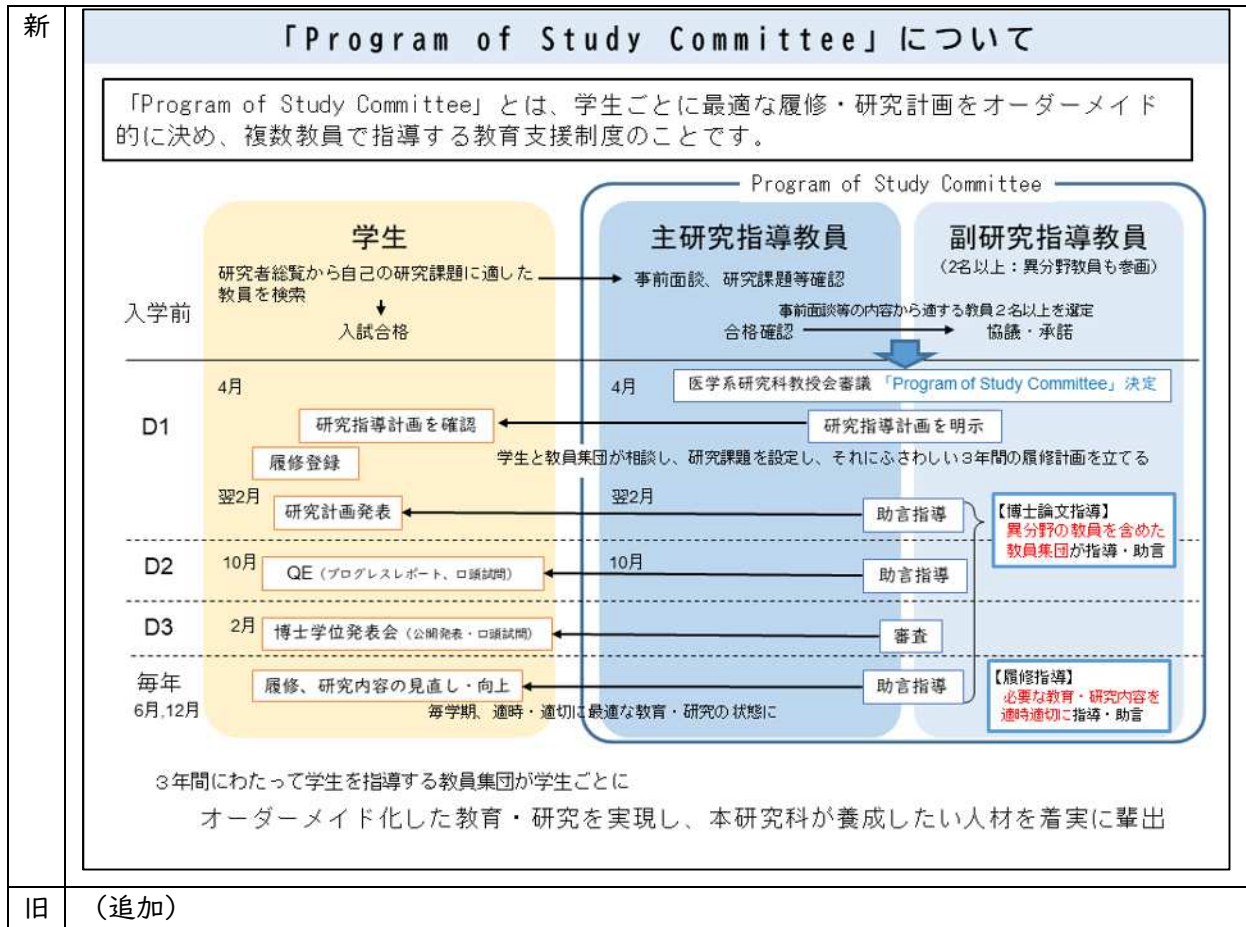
新

「Program of Study Committee」について

「Program of Study Committee」とは、学生ごとに最適な履修・研究計画をオーダーメイド的に決め、複数教員で指導する教育支援制度のことです。

Program of Study Committee

学生

主研究指導教員

副研究指導教員
(2名以上：異分野教員も参画)

入学前

研究者総覧から自己の研究課題に適した教員を検索

入試合格

事前面談、研究課題等確認

事前面談等の内容から適する教員２名以上を選定

合格確認

協議・承諾

D1

4月

4月

医学系研究科教授会審議「Program of Study Committee」決定

研究指導計画を確認

研究指導計画を明示

履修登録

学生と教員集団が相談し、研究課題を設定し、それにふさわしい３年間の履修計画を立てる

翌2月

研究計画発表

翌2月

助言指導

【博士論文指導】
異分野の教員を含めた教員集団が指導・助言

D2

10月

QE（プログレスレポート、口頭試問）

10月

助言指導

D3

2月

博士学位発表会（公開発表・口頭試問）

審査

毎年
6月,12月

履修、研究内容の見直し・向上

助言指導

【履修指導】
必要な教育・研究内容を適時適切に指導・助言

毎学期、適時・適切に最適な教育・研究の状態に

３年間にわたって学生を指導する教員集団が学生ごとに

オーダーメイド化した教育・研究を実現し、本研究科が養成したい人材を着実に輩出

旧

（追加）